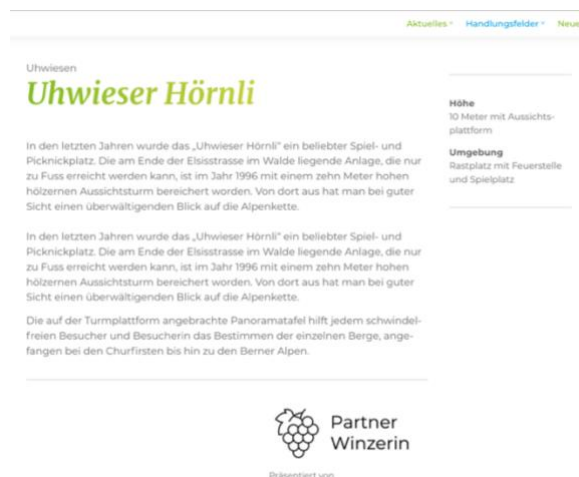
Aktuelles ˅ Handlungsfelder ˅ Neu

Uhwiesen

Uhwieser Hörnli

In den letzten Jahren wurde das „Uhwieser Hörnli" ein beliebter Spiel- und Picknickplatz. Die am Ende der Elsisstrasse im Walde liegende Anlage, die nur zu Fuss erreicht werden kann, ist im Jahr 1996 mit einem zehn Meter hohen hölzernen Aussichtsturm bereichert worden. Von dort aus hat man bei guter Sicht einen überwältigenden Blick auf die Alpenkette.

In den letzten Jahren wurde das „Uhwieser Hörnli" ein beliebter Spiel- und Picknickplatz. Die am Ende der Elsisstrasse im Walde liegende Anlage, die nur zu Fuss erreicht werden kann, ist im Jahr 1996 mit einem zehn Meter hohen hölzernen Aussichtsturm bereichert worden. Von dort aus hat man bei guter Sicht einen überwältigenden Blick auf die Alpenkette.

Die auf der Turmplattform angebrachte Panoramatafel hilft jedem schwindelfreien Besucher und Besucherin das Bestimmen der einzelnen Berge, angefangen bei den Churfirsten bis hin zu den Berner Alpen.

Höhe
10 Meter mit Aussichtsplattform

Umgebung
Rastplatz mit Feuerstelle und Spielplatz

Partner Winzerin

Präsentiert von